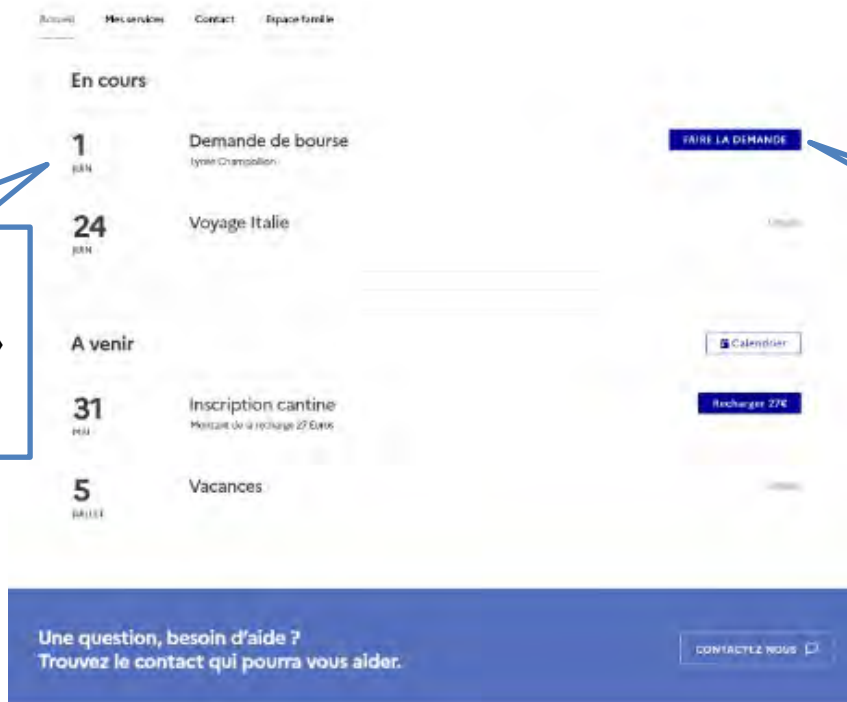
Accueil Mes services Contact Espace famille

En cours

1
JUIN

Demande de bourse
Lycée Champollion

FAIRE LA DEMANDE

24
JUIN

Voyage Italie

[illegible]

A venir

Calendrier

31
MAI

Inscription cantine
Montant de la recharge 27 Euros

Recharger 27€

5
JUILLET

Vacances

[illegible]

Une question, besoin d'aide ?
Trouvez le contact qui pourra vous aider.

CONTACTEZ NOUS